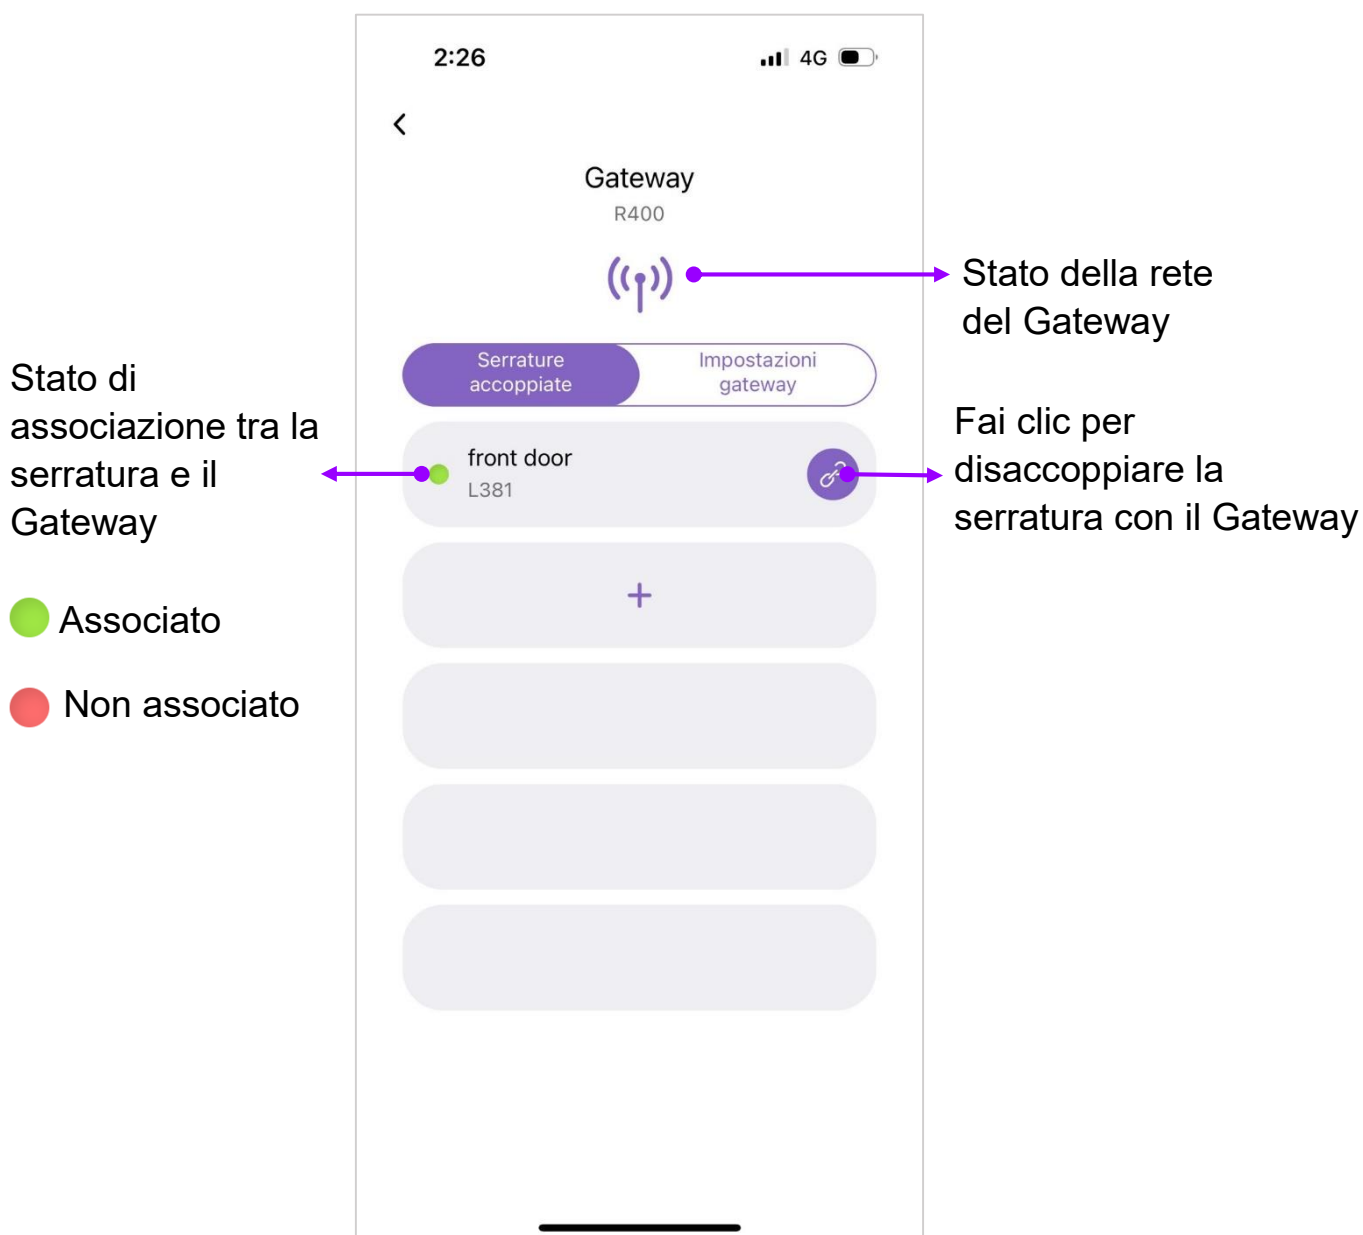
2:26
4G

<

Gateway
R400

Stato della rete del Gateway

Stato di associazione tra la serratura e il Gateway

Serrature accoppiate
Impostazioni gateway

front door
L381

Fai clic per disaccoppiare la serratura con il Gateway

+

Associato

Non associato